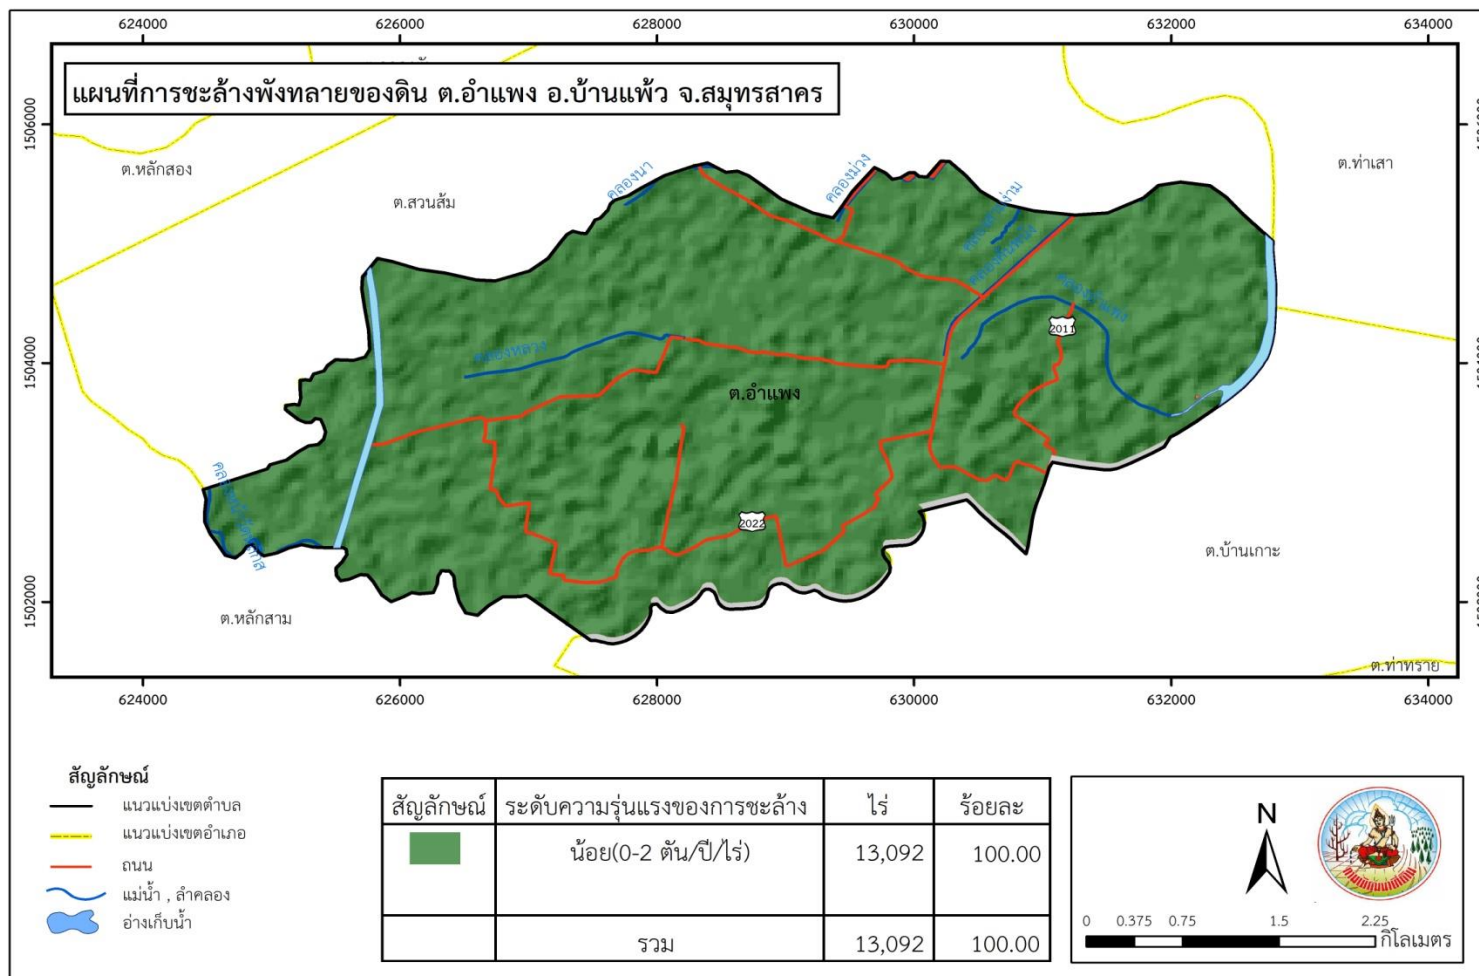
624000 626000 628000 630000 632000 634000

แผนที่การชะล้างพังทลายของดิน ต.อำแพง อ.บ้านแพ้ว จ.สมุทรสาคร

1506000

1504000

1502000

ต.หลักสอง

ต.สวนส้ม

คลองนา

คลองม่วง

ต.ท่าเสา

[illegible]

ต.อำแพง

2011

2022

ต.บ้านเกาะ

ต.หลักสาม

ต.ท่าทราย

624000 626000 628000 630000 632000 634000

สัญลักษณ์

แนวแบ่งเขตตำบล

แนวแบ่งเขตอำเภอ

ถนน

แม่น้ำ , ลำคลอง

อ่างเก็บน้ำ

| สัญลักษณ์ | ระดับความรุนแรงของการชะล้าง | ไร่ | ร้อยละ |
|---|---|---|---|
| | น้อย(0-2 ตัน/ปี/ไร่) | 13,092 | 100.00 |
| | รวม | 13,092 | 100.00 |

N

0 0.375 0.75 1.5 2.25 กิโลเมตร